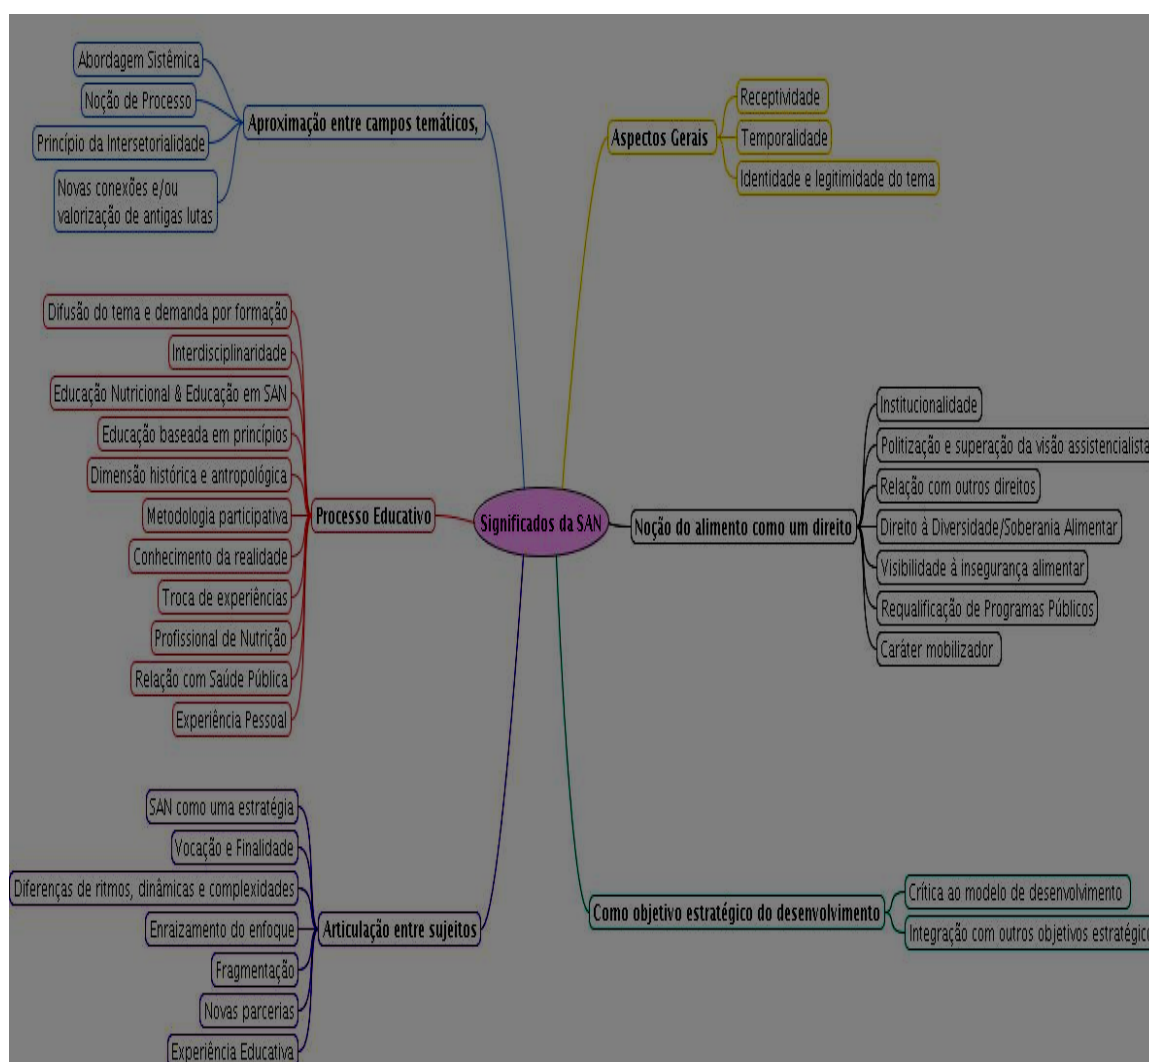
Significados da SAN

Aproximação entre campos temáticos,
Abordagem Sistêmica
Noção de Processo
Princípio da Intersetorialidade
Novas conexões e/ou valorização de antigas lutas

Aspectos Gerais
Receptividade
Temporalidade
Identidade e legitimidade do tema

Processo Educativo
Difusão do tema e demanda por formação
Interdisciplinaridade
Educação Nutricional & Educação em SAN
Educação baseada em princípios
Dimensão histórica e antropológica
Metodologia participativa
Conhecimento da realidade
Troca de experiências
Profissional de Nutrição
Relação com Saúde Pública
Experiência Pessoal

Noção do alimento como um direito
Institucionalidade
Politização e superação da visão assistencialista
Relação com outros direitos
Direito à Diversidade/Soberania Alimentar
Visibilidade à insegurança alimentar
Requalificação de Programas Públicos
Caráter mobilizador

Articulação entre sujeitos
SAN como uma estratégia
Vocação e Finalidade
Diferenças de ritmos, dinâmicas e complexidades
Enraizamento do enfoque
Fragmentação
Novas parcerias
Experiência Educativa

Como objetivo estratégico do desenvolvimento
Crítica ao modelo de desenvolvimento
Integração com outros objetivos estratégic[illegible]